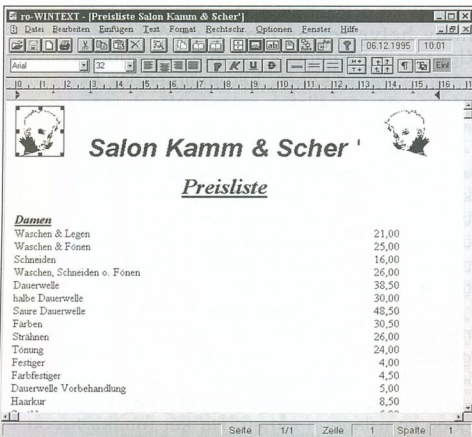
ro-WINTEXT - [Preisliste Salon Kamm & Scher]

Datei Bearbeiten Einfügen Text Format Rechtschr. Optionen Fenster Hilfe

06.12.1995 10:01

Arial 32

Salon Kamm & Scher

Preisliste

Damen

| | |
|---|---|
| Waschen & Legen | 21,00 |
| Waschen & Fönen | 25,00 |
| Schneiden | 16,00 |
| Waschen, Schneiden o. Fönen | 26,00 |
| Dauerwelle | 38,50 |
| halbe Dauerwelle | 30,00 |
| Saure Dauerwelle | 48,50 |
| Färben | 30,50 |
| Strähnen | 26,00 |
| Tönung | 24,00 |
| Festiger | 4,00 |
| Farbfestiger | 4,50 |
| Dauerwelle Vorbehandlung | 5,00 |
| Haarkur | 8,50 |

Seite 1/1 Zeile 1 Spalte 1